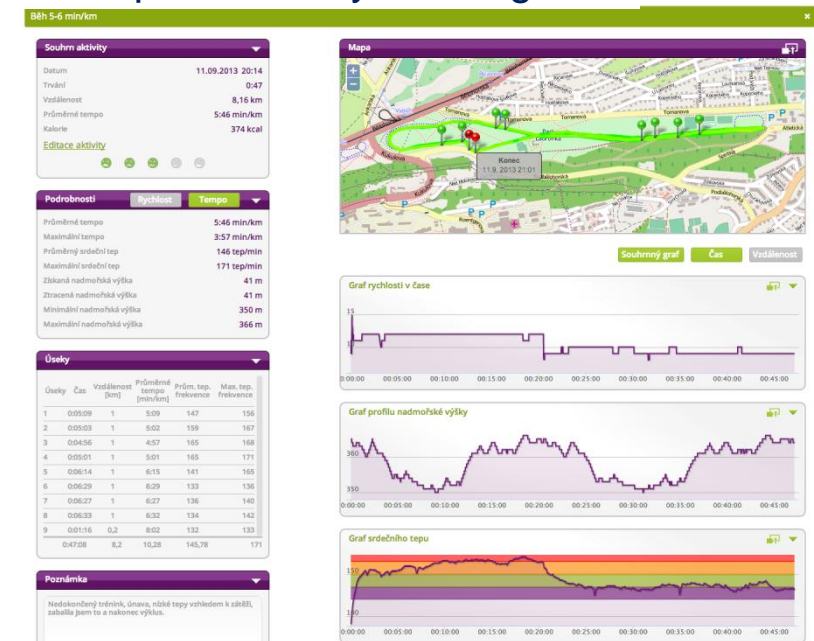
Běh 5-6 min/km

Souhrn aktivity

| | |
|---|---|
| Datum | 11.09.2013 20:14 |
| Trvání | 0:47 |
| Vzdálenost | 8,16 km |
| Průměrné tempo | 5:46 min/km |
| Kalorie | 374 kcal |

Editace aktivity

Podrobnosti Rychlost Tempo

| | |
|---|---|
| Průměrné tempo | 5:46 min/km |
| Maximální tempo | 3:57 min/km |
| Průměrný srdeční tep | 146 tep/min |
| Maximální srdeční tep | 171 tep/min |
| Získaná nadmořská výška | 41 m |
| Ztracená nadmořská výška | 41 m |
| Minimální nadmořská výška | 350 m |
| Maximální nadmořská výška | 366 m |

Úseky

| Úseky | Čas | Vzdálenost [km] | Průměrné tempo [min/km] | Prům. tep. frekvence | Max. tep. frekvence |
|---|---|---|---|---|---|
| 1 | 0:05:09 | 1 | 5:09 | 147 | 156 |
| 2 | 0:05:03 | 1 | 5:02 | 159 | 167 |
| 3 | 0:04:56 | 1 | 4:57 | 165 | 168 |
| 4 | 0:05:01 | 1 | 5:01 | 165 | 171 |
| 5 | 0:06:14 | 1 | 6:15 | 141 | 165 |
| 6 | 0:06:29 | 1 | 6:29 | 133 | 136 |
| 7 | 0:06:27 | 1 | 6:27 | 136 | 140 |
| 8 | 0:06:33 | 1 | 6:32 | 134 | 142 |
| 9 | 0:01:16 | 0,2 | 8:02 | 132 | 133 |
| | 0:47:08 | 8,2 | 10,28 | 145,78 | 171 |

Poznámka

Nedokončený trénink, únava, nízké tepy vzhledem k zátěži, zabalila jsem to a nakonec výklus.

Mapa

Konec
11.9.2013 21:01

Souhrnný graf Čas Vzdálenost

Graf rychlosti v čase

15
10
0:00:00 0:05:00 0:10:00 0:15:00 0:20:00 0:25:00 0:30:00 0:35:00 0:40:00 0:45:00

Graf profilu nadmořské výšky

360
350
0:00:00 0:05:00 0:10:00 0:15:00 0:20:00 0:25:00 0:30:00 0:35:00 0:40:00 0:45:00

Graf srdečního tepu

150
100
0:00:00 0:05:00 0:10:00 0:15:00 0:20:00 0:25:00 0:30:00 0:35:00 0:40:00 0:45:00